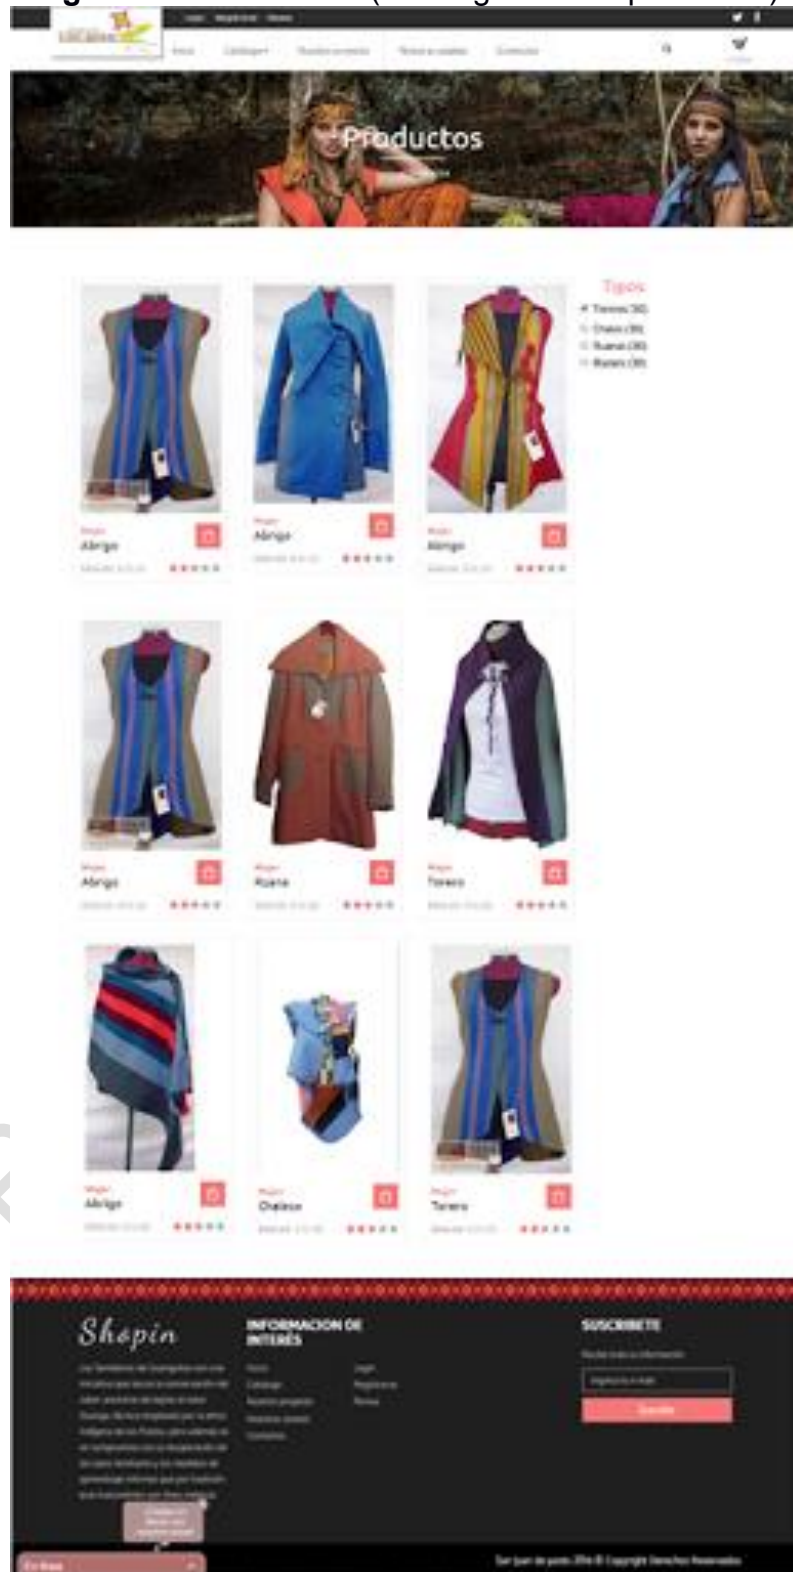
Productos

Tipos
Tiendas (30)
Chales (30)
Ruanas (30)
Bufanda (30)

Mujer
Abrigo

Mujer
Abrigo

Mujer
Abrigo

Mujer
Abrigo

Mujer
Ruana

Mujer
Torero

Mujer
Abrigo

Mujer
Chaleco

Mujer
Torero

Shopin

INFORMACION DE INTERÉS

SUSCRIBETE

Suscribe

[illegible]